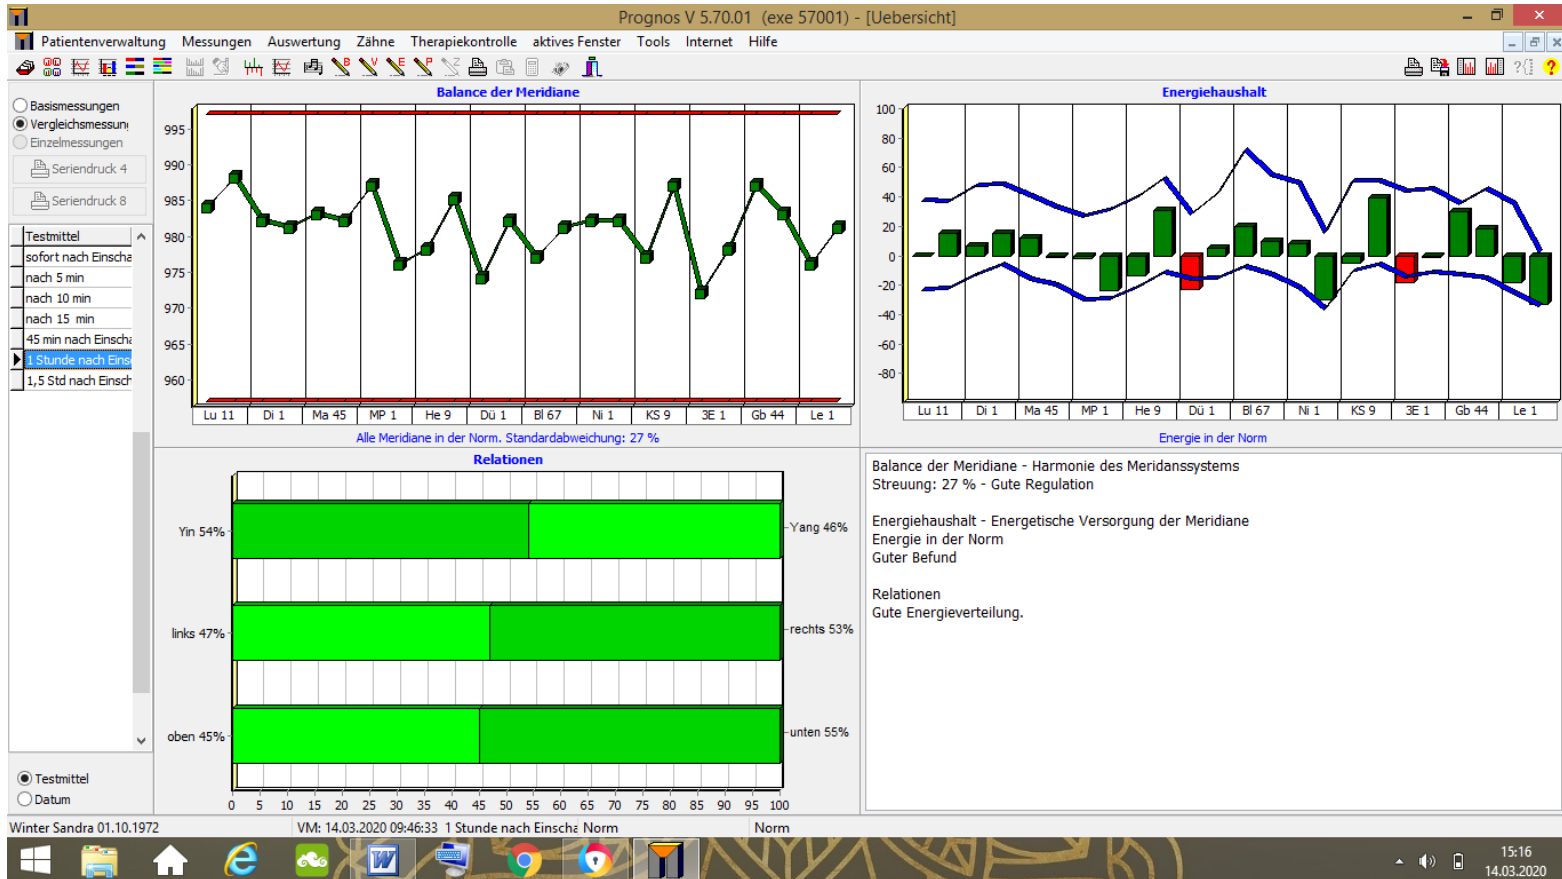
Prognos V 5.70.01 (exe 57001) - [Uebersicht]

Patientenverwaltung Messungen Auswertung Zähne Therapiekontrolle aktives Fenster Tools Internet Hilfe

Basismessungen
Vergleichsmessung
Einzelmessungen
Seriendruck 4
Seriendruck 8

| Testmittel |
|---|
| sofort nach Einscha |
| nach 5 min |
| nach 10 min |
| nach 15 min |
| 45 min nach Einscha |
| 1 Stunde nach Eins |
| 1,5 Std nach Einsch |

Testmittel
Datum

Balance der Meridiane
995
990
985
980
975
970
965
960
Lu 11 Di 1 Ma 45 MP 1 He 9 Dü 1 Bl 67 Ni 1 KS 9 3E 1 Gb 44 Le 1
Alle Meridiane in der Norm. Standardabweichung: 27 %

Energiehaushalt
100
80
60
40
20
0
-20
-40
-60
-80
Lu 11 Di 1 Ma 45 MP 1 He 9 Dü 1 Bl 67 Ni 1 KS 9 3E 1 Gb 44 Le 1
Energie in der Norm

Relationen
Yin 54%
Yang 46%
links 47%
rechts 53%
oben 45%
unten 55%
0 5 10 15 20 25 30 35 40 45 50 55 60 65 70 75 80 85 90 95 100

Balance der Meridiane - Harmonie des Meridanssystems
Streuung: 27 % - Gute Regulation

Energiehaushalt - Energetische Versorgung der Meridiane
Energie in der Norm
Guter Befund

Relationen
Gute Energieverteilung.

Winter Sandra 01.10.1972
VM: 14.03.2020 09:46:33 1 Stunde nach Einscha Norm
Norm

15:16
14.03.2020